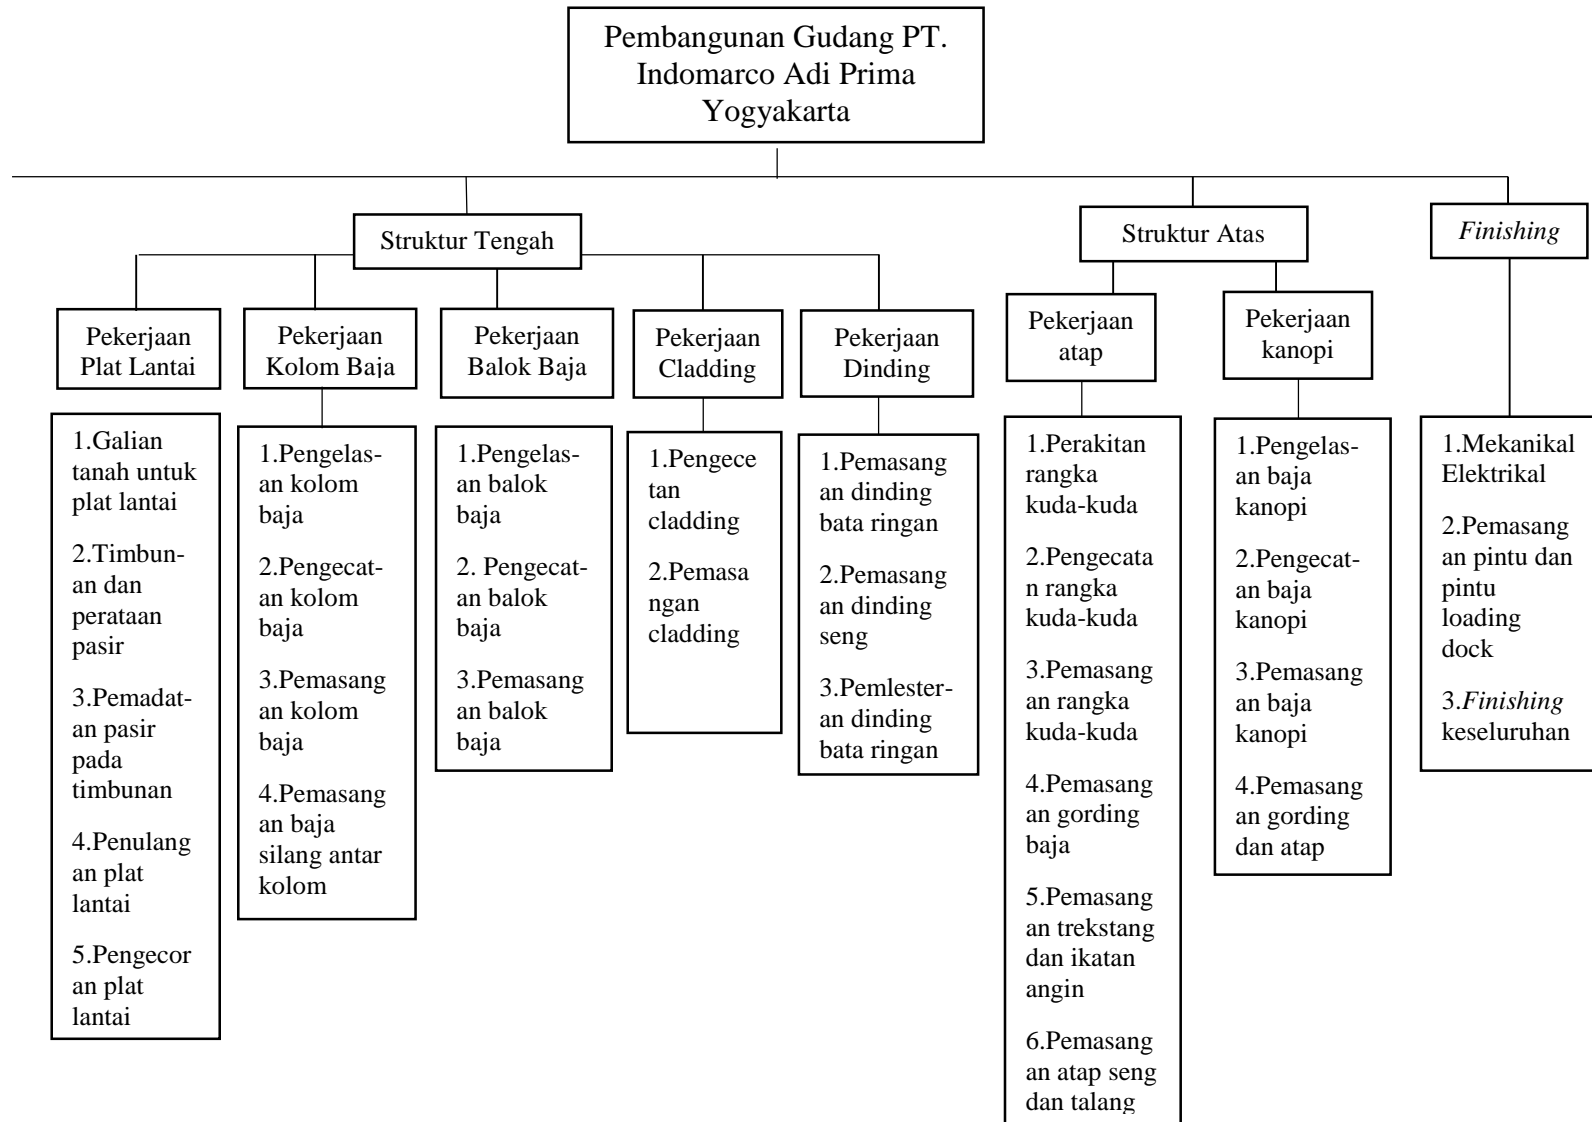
Pembangunan Gudang PT. Indomarco Adi Prima Yogyakarta

Struktur Tengah

Struktur Atas

*Finishing*

Pekerjaan Plat Lantai

1.Galian tanah untuk plat lantai

2.Timbunan dan perataan pasir

3.Pemadatan pasir pada timbunan

4.Penulangan plat lantai

5.Pengecoran plat lantai

Pekerjaan Kolom Baja

1.Pengelasan kolom baja

2.Pengecatan kolom baja

3.Pemasangan kolom baja

4.Pemasangan baja silang antar kolom

Pekerjaan Balok Baja

1.Pengelasan balok baja

2. Pengecatan balok baja

3.Pemasangan balok baja

Pekerjaan Cladding

1.Pengecetan cladding

2.Pemasangan cladding

Pekerjaan Dinding

1.Pemasangan dinding bata ringan

2.Pemasangan dinding seng

3.Pemlesteran dinding bata ringan

Pekerjaan atap

1.Perakitan rangka kuda-kuda

2.Pengecatan rangka kuda-kuda

3.Pemasangan rangka kuda-kuda

4.Pemasangan gording baja

5.Pemasangan trekstang dan ikatan angin

6.Pemasangan atap seng dan talang

Pekerjaan kanopi

1.Pengelasan baja kanopi

2.Pengecatan baja kanopi

3.Pemasangan baja kanopi

4.Pemasangan gording dan atap

1.Mekanikal Elektrikal

2.Pemasangan pintu dan pintu loading dock

3.*Finishing* keseluruhan